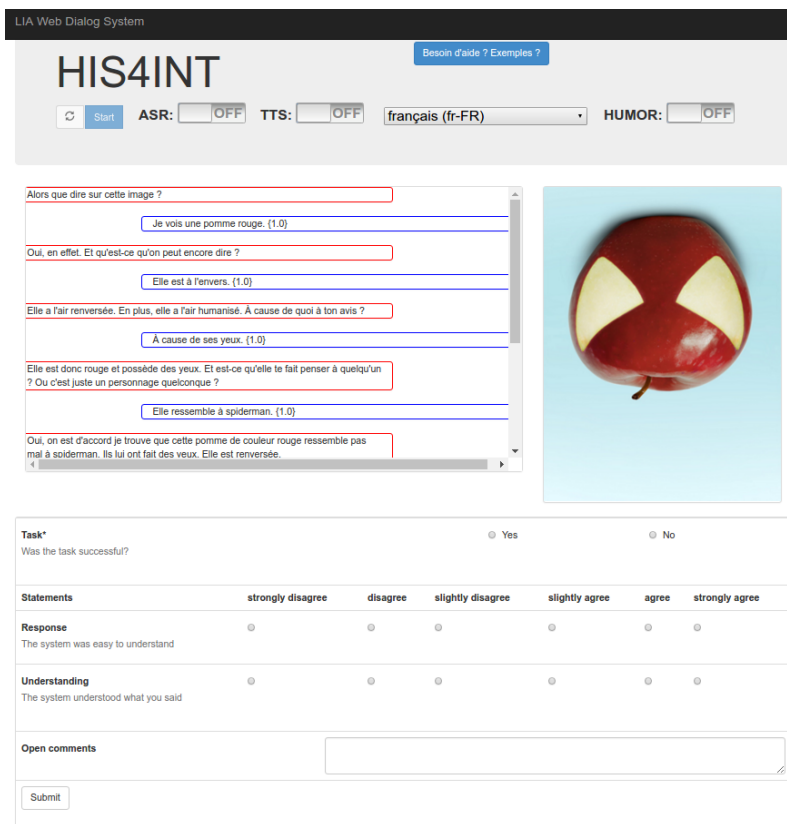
LIA Web Dialog System

Besoin d'aide ? Exemples ?

HIS4INT

Start ASR: OFF TTS: OFF français (fr-FR) HUMOR: OFF

Alors que dire sur cette image ?

Je vois une pomme rouge. {1.0}

Oui, en effet. Et qu'est-ce qu'on peut encore dire ?

Elle est à l'envers. {1.0}

Elle a l'air renversée. En plus, elle a l'air humanisé. À cause de quoi à ton avis ?

À cause de ses yeux. {1.0}

Elle est donc rouge et possède des yeux. Et est-ce qu'elle te fait penser à quelqu'un ? Ou c'est juste un personnage quelconque ?

Elle ressemble à spiderman. {1.0}

Oui, on est d'accord je trouve que cette pomme de couleur rouge ressemble pas mal à spiderman. Ils lui ont fait des yeux. Elle est renversée.

Task*
Was the task successful?

Yes

No

| Statements | strongly disagree | disagree | slightly disagree | slightly agree | agree | strongly agree |
|---|---|---|---|---|---|---|
| Response<br>The system was easy to understand | | | | | | |
| Understanding<br>The system understood what you said | | | | | | |

Open comments

Submit